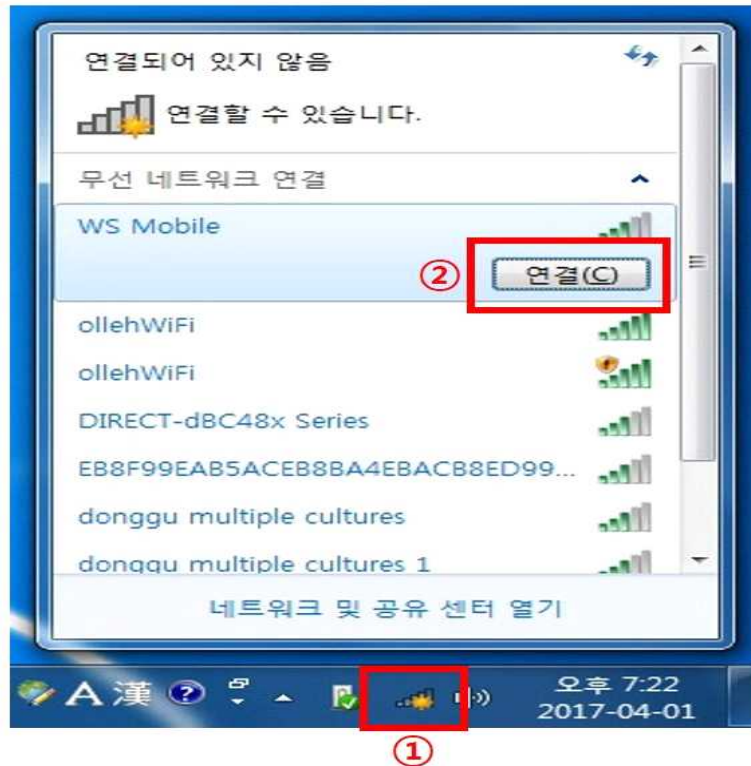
연결되어 있지 않음

연결할 수 있습니다.

무선 네트워크 연결

WS Mobile

②

연결(C)

ollehWiFi

ollehWiFi

DIRECT-dBC48x Series

EB8F99EAB5ACEB8BA4EBACB8ED99...

donggu multiple cultures

donggu multiple cultures 1

네트워크 및 공유 센터 열기

A 漢

오후 7:22
2017-04-01

①